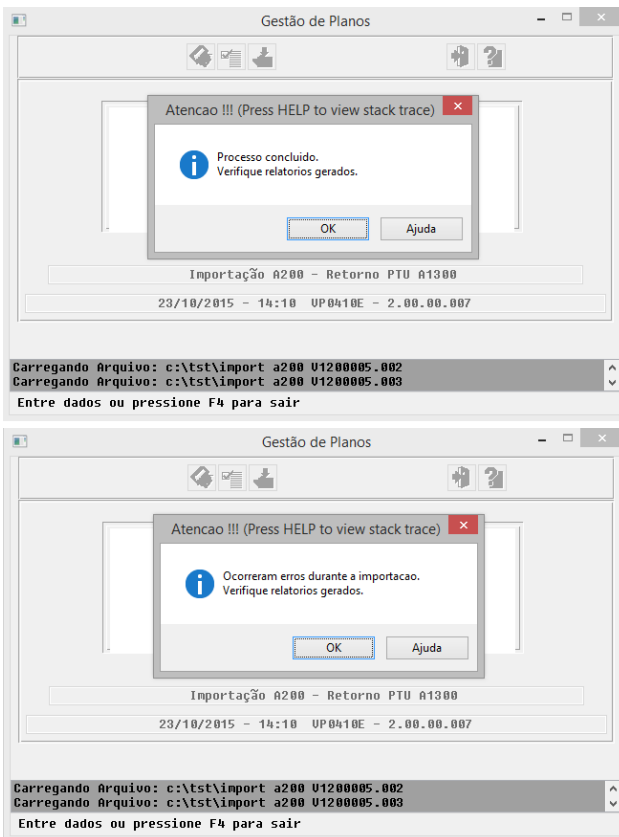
Gestão de Planos

Atencao !!! (Press HELP to view stack trace)

Processo concluido.
Verifique relatorios gerados.

OK

Ajuda

Importação A200 - Retorno PTU A1300

23/10/2015 - 14:10 VP0410E - 2.00.00.007

Carregando Arquivo: c:\tst\import a200 V1200005.002
Carregando Arquivo: c:\tst\import a200 V1200005.003

Entre dados ou pressione F4 para sair

Gestão de Planos

Atencao !!! (Press HELP to view stack trace)

Ocorreram erros durante a importacao.
Verifique relatorios gerados.

OK

Ajuda

Importação A200 - Retorno PTU A1300

23/10/2015 - 14:10 VP0410E - 2.00.00.007

Carregando Arquivo: c:\tst\import a200 V1200005.002
Carregando Arquivo: c:\tst\import a200 V1200005.003

Entre dados ou pressione F4 para sair